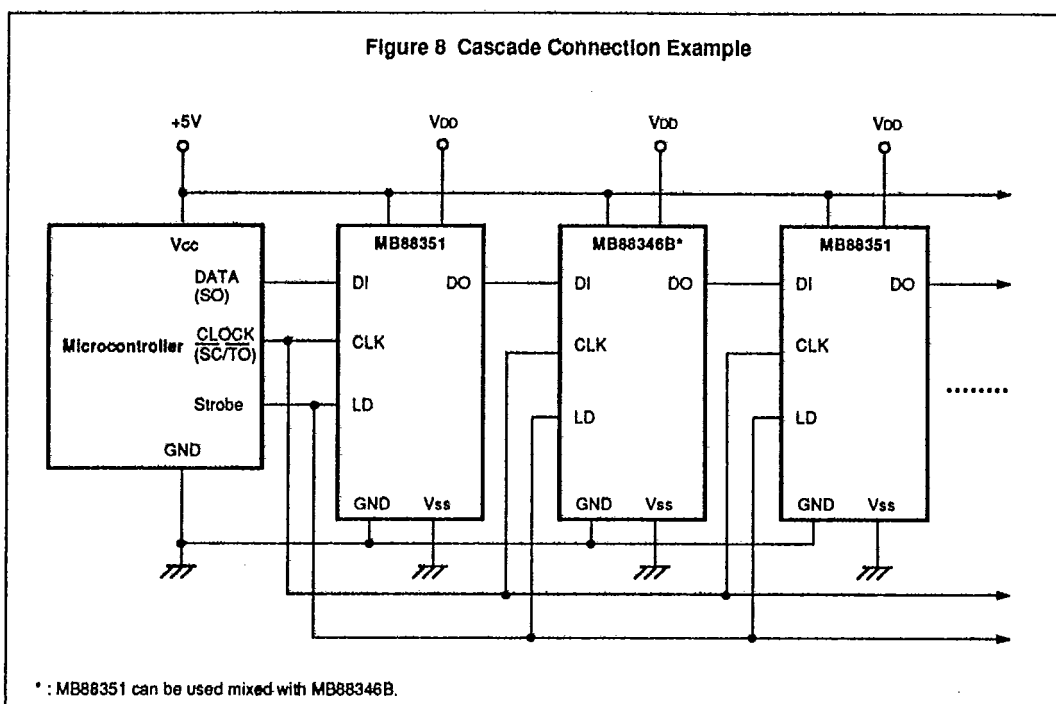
Figure 8 Cascade Connection Example

+5V

VDD

VDD

VDD

Vcc

DATA (SO)

Microcontroller $\overline{\text{CLOCK}}$ $(\overline{\text{SC}}/\overline{\text{TO}})$

Strobe

GND

MB88351

DI

DO

CLK

LD

GND

Vss

MB88346B*

DI

DO

CLK

LD

GND

Vss

MB88351

DI

DO

CLK

LD

GND

Vss

........

* : MB88351 can be used mixed with MB88346B.